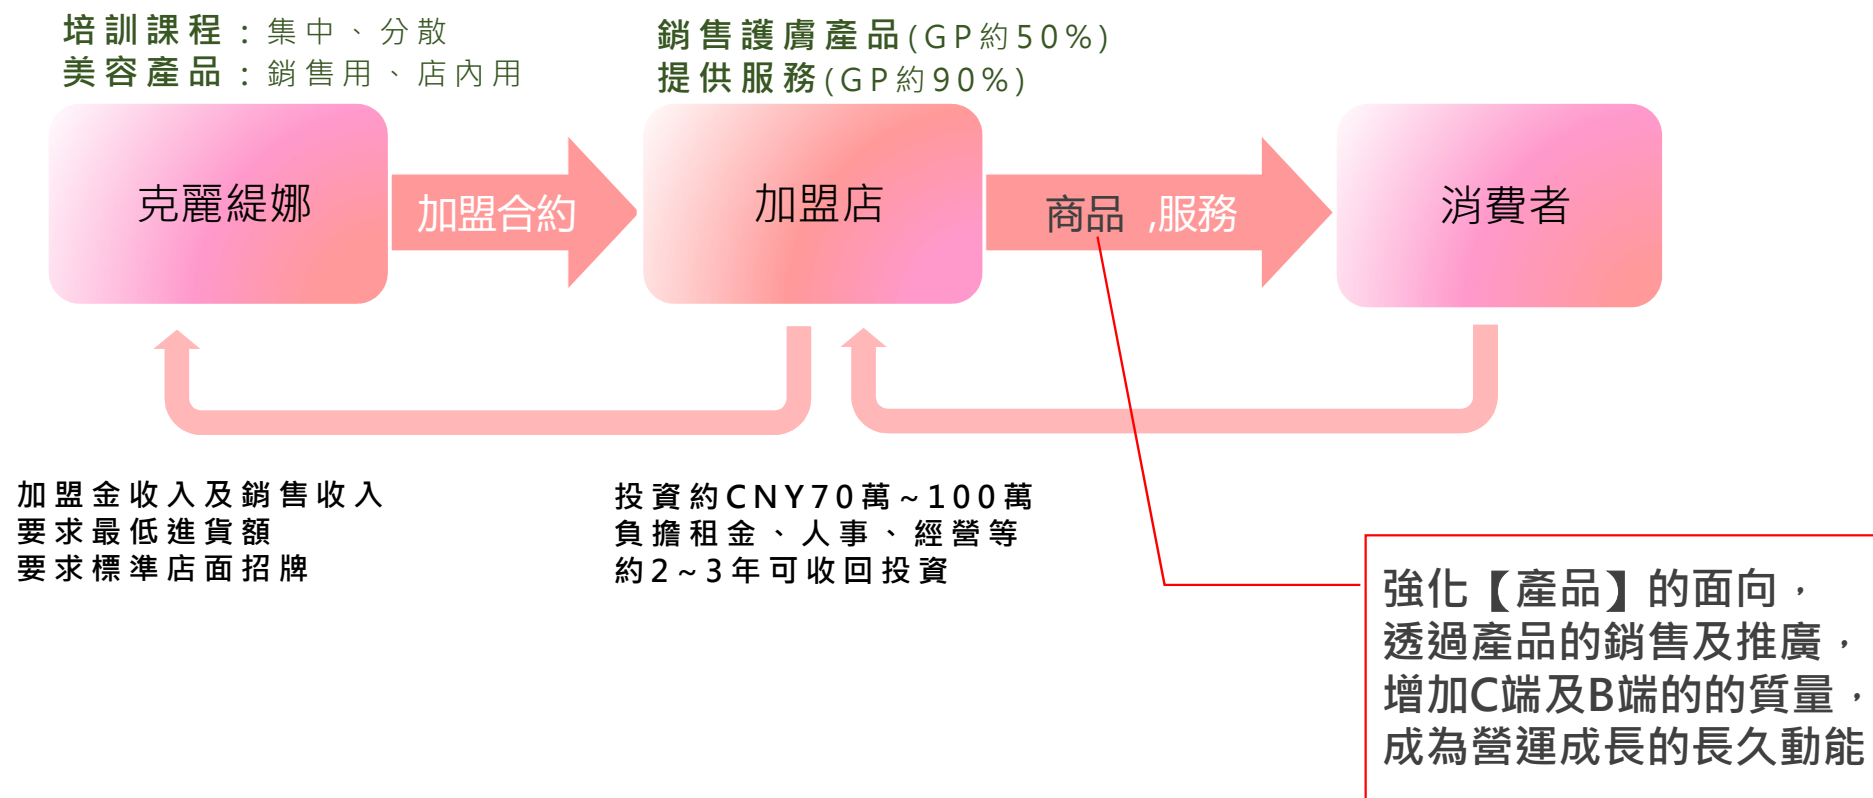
培訓課程：集中、分散
美容產品：銷售用、店內用

銷售護膚產品(GP約50%)
提供服務(GP約90%)

克麗緹娜

加盟合約

加盟店

商品 ,服務

消費者

加盟金收入及銷售收入
要求最低進貨額
要求標準店面招牌

投資約CNY70萬~100萬
負擔租金、人事、經營等
約2~3年可收回投資

強化【產品】的面向，
透過產品的銷售及推廣，
增加C端及B端的的質量，
成為營運成長的長久動能